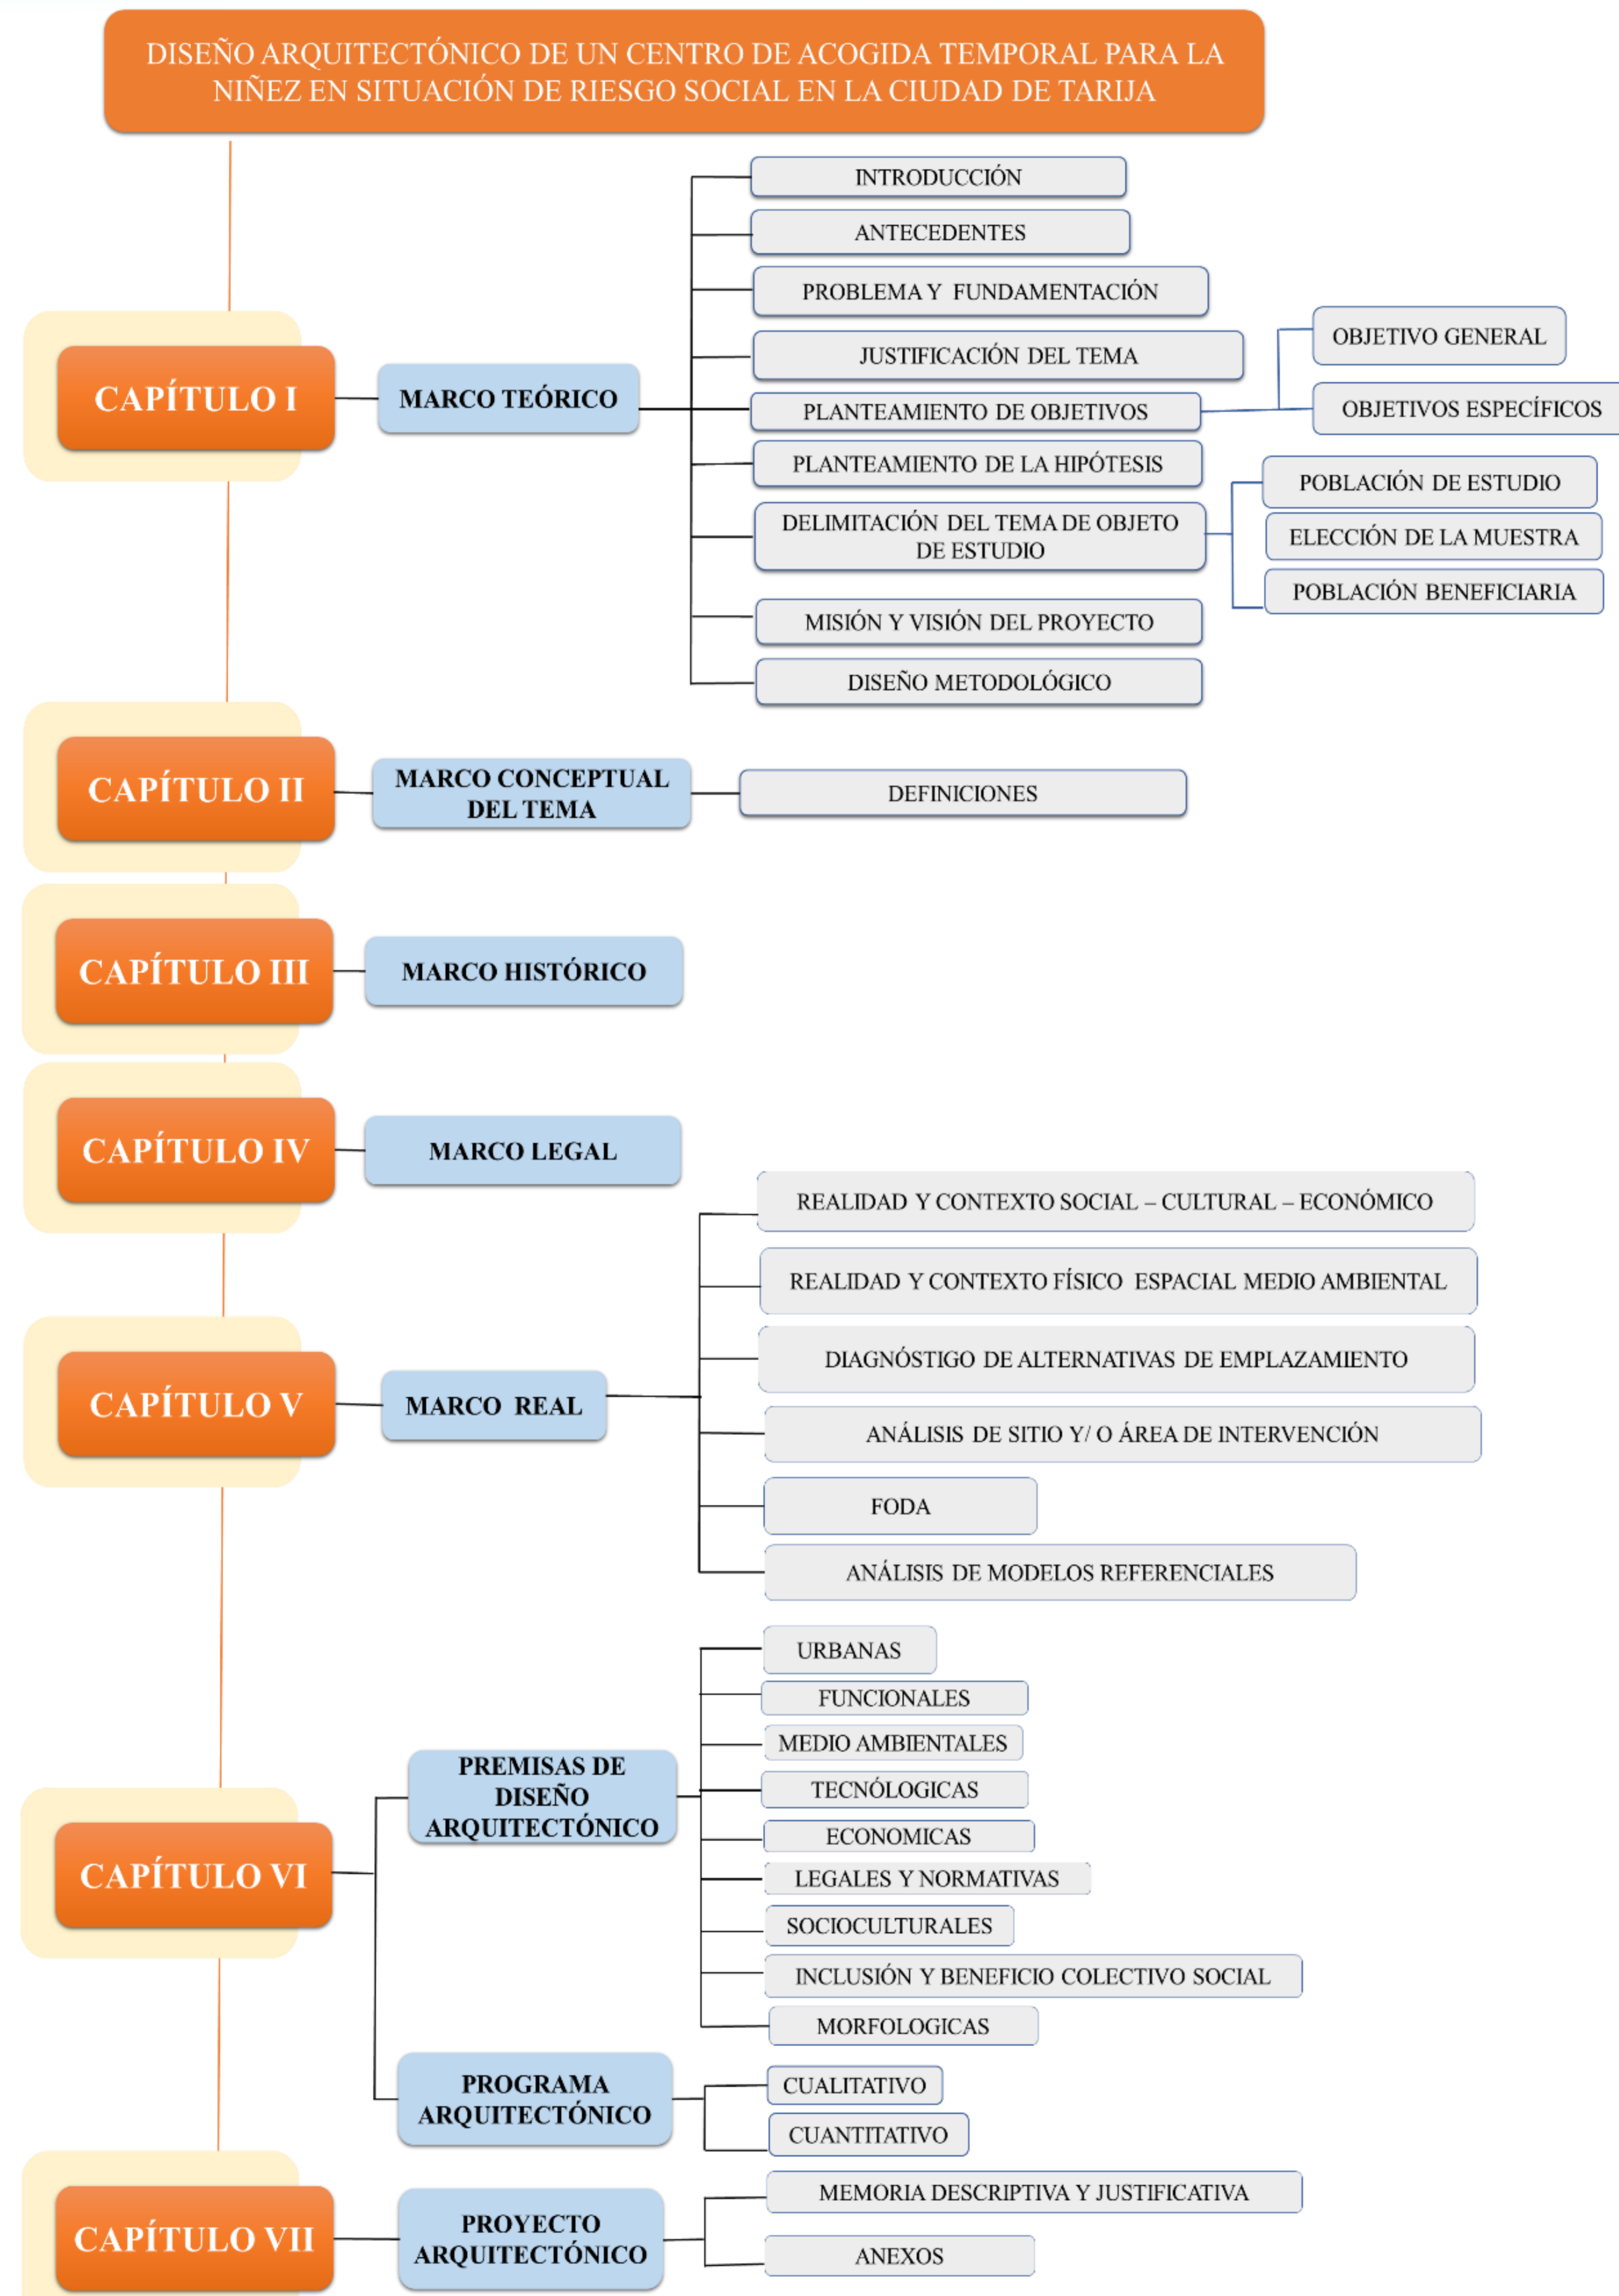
DISEÑO ARQUITECTÓNICO DE UN CENTRO DE ACOGIDA TEMPORAL PARA LA NIÑEZ EN SITUACIÓN DE RIESGO SOCIAL EN LA CIUDAD DE TARIJA

CAPÍTULO I

MARCO TEÓRICO

INTRODUCCIÓN

ANTECEDENTES

PROBLEMA Y FUNDAMENTACIÓN

JUSTIFICACIÓN DEL TEMA

PLANTEAMIENTO DE OBJETIVOS

OBJETIVO GENERAL

OBJETIVOS ESPECÍFICOS

PLANTEAMIENTO DE LA HIPÓTESIS

DELIMITACIÓN DEL TEMA DE OBJETO DE ESTUDIO

POBLACIÓN DE ESTUDIO

ELECCIÓN DE LA MUESTRA

POBLACIÓN BENEFICIARIA

MISIÓN Y VISIÓN DEL PROYECTO

DISEÑO METODOLÓGICO

CAPÍTULO II

MARCO CONCEPTUAL DEL TEMA

DEFINICIONES

CAPÍTULO III

MARCO HISTÓRICO

CAPÍTULO IV

MARCO LEGAL

CAPÍTULO V

MARCO REAL

REALIDAD Y CONTEXTO SOCIAL – CULTURAL – ECONÓMICO

REALIDAD Y CONTEXTO FÍSICO ESPACIAL MEDIO AMBIENTAL

DIAGNÓSTIGO DE ALTERNATIVAS DE EMPLAZAMIENTO

ANÁLISIS DE SITIO Y/ O ÁREA DE INTERVENCIÓN

FODA

ANÁLISIS DE MODELOS REFERENCIALES

CAPÍTULO VI

PREMISAS DE DISEÑO ARQUITECTÓNICO

URBANAS

FUNCIONALES

MEDIO AMBIENTALES

TECNÓLOGICAS

ECONOMICAS

LEGALES Y NORMATIVAS

SOCIOCULTURALES

INCLUSIÓN Y BENEFICIO COLECTIVO SOCIAL

MORFOLOGICAS

PROGRAMA ARQUITECTÓNICO

CUALITATIVO

CUANTITATIVO

CAPÍTULO VII

PROYECTO ARQUITECTÓNICO

MEMORIA DESCRIPTIVA Y JUSTIFICATIVA

ANEXOS